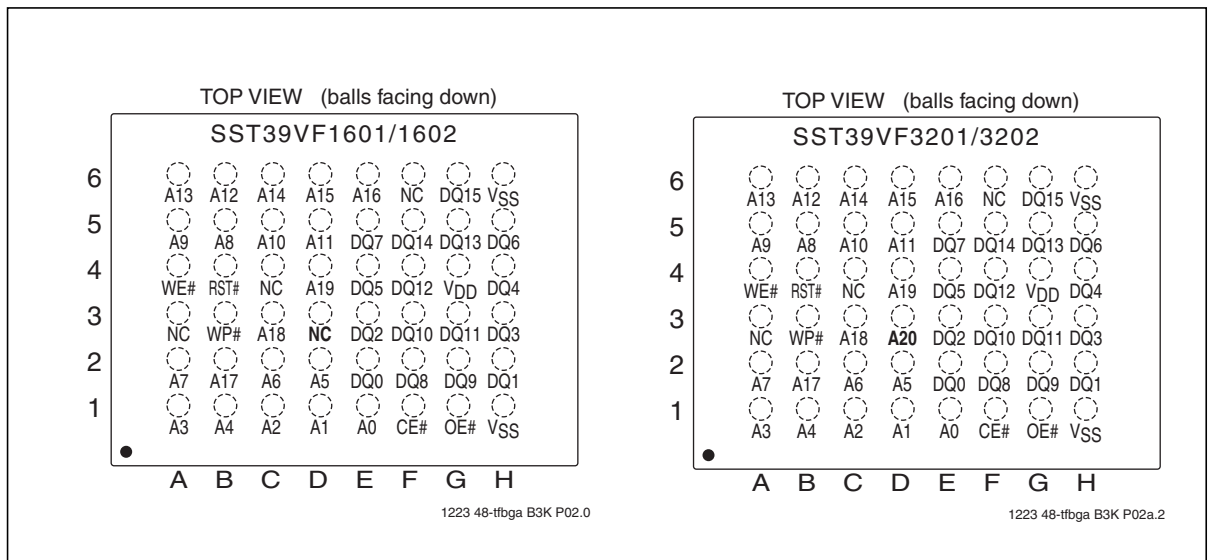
TOP VIEW (balls facing down)

SST39VF1601/1602

| | A | B | C | D | E | F | G | H |
|---|---|---|---|---|---|---|---|---|
| 6 | A13 | A12 | A14 | A15 | A16 | NC | DQ15 | $V_{SS}$ |
| 5 | A9 | A8 | A10 | A11 | DQ7 | DQ14 | DQ13 | DQ6 |
| 4 | WE# | RST# | NC | A19 | DQ5 | DQ12 | $V_{DD}$ | DQ4 |
| 3 | NC | WP# | A18 | NC | DQ2 | DQ10 | DQ11 | DQ3 |
| 2 | A7 | A17 | A6 | A5 | DQ0 | DQ8 | DQ9 | DQ1 |
| 1 | A3 | A4 | A2 | A1 | A0 | CE# | OE# | $V_{SS}$ |

1223 48-tfbga B3K P02.0

TOP VIEW (balls facing down)

SST39VF3201/3202

| | A | B | C | D | E | F | G | H |
|---|---|---|---|---|---|---|---|---|
| 6 | A13 | A12 | A14 | A15 | A16 | NC | DQ15 | $V_{SS}$ |
| 5 | A9 | A8 | A10 | A11 | DQ7 | DQ14 | DQ13 | DQ6 |
| 4 | WE# | RST# | NC | A19 | DQ5 | DQ12 | $V_{DD}$ | DQ4 |
| 3 | NC | WP# | A18 | A20 | DQ2 | DQ10 | DQ11 | DQ3 |
| 2 | A7 | A17 | A6 | A5 | DQ0 | DQ8 | DQ9 | DQ1 |
| 1 | A3 | A4 | A2 | A1 | A0 | CE# | OE# | $V_{SS}$ |

1223 48-tfbga B3K P02a.2